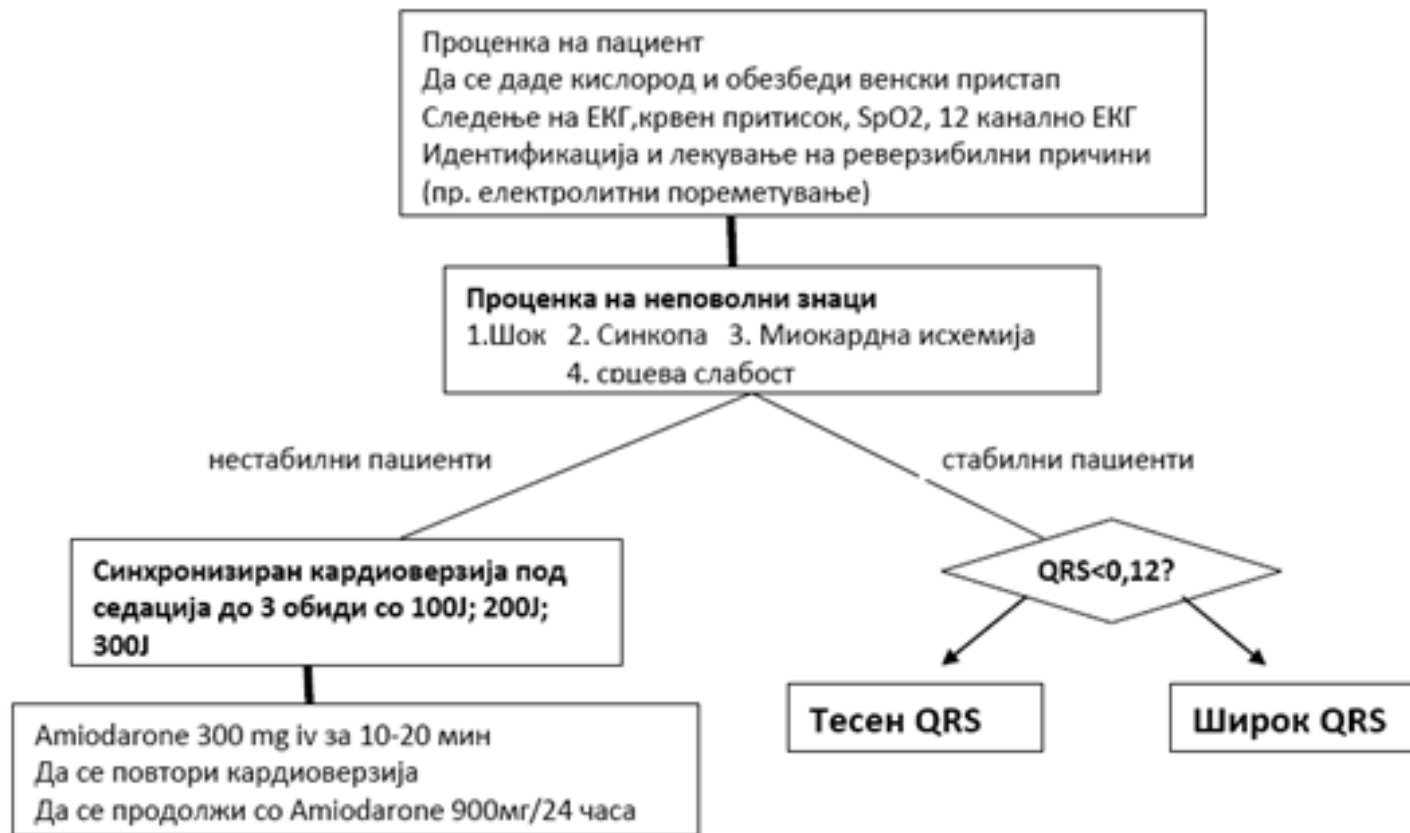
Проценка на пациент
Да се даде кислород и обезбеди венски пристап
Следење на ЕКГ,крвен притисок, SpO2, 12 канално ЕКГ
Идентификација и лекување на реверзибилни причини
(пр. електролитни пореметување)

**Проценка на неповолни знаци**
1.Шок 2. Синкопа 3. Миокардна исхемија
4. срцева слабост

нестабилни пациенти

стабилни пациенти

**Синхронизиран кардиоверзија под седација до 3 обиди со 100J; 200J; 300J**

QRS<0,12?

Amiodarone 300 mg iv за 10-20 мин
Да се повтори кардиоверзија
Да се продолжи со Amiodarone 900мг/24 часа

**Тесен QRS**

**Широк QRS**